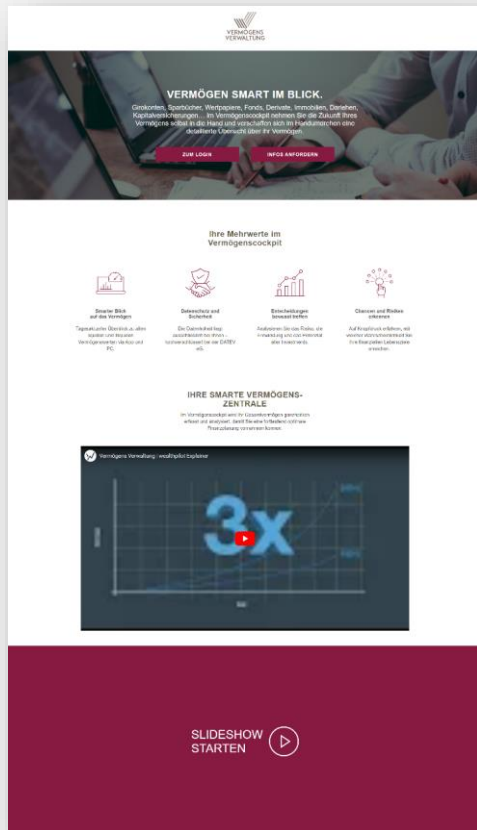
VERMÖGENS VERWALTUNG

VERMÖGEN SMART IM BLICK.

Girokonten, Sparbücher, Wertpapiere, Fonds, Derivate, Immobilien, Darlehen, Kapitalversicherungen … Im Vermögenscockpit nehmen Sie die Zukunft Ihres Vermögens selbst in die Hand und verschaffen sich im Handumdrehen eine detaillierte Übersicht über Ihr Vermögen.

ZUM LOGIN

INFOS ANFORDERN

Ihre Mehrwerte im Vermögenscockpit

Smarter Blick auf das Vermögen

Tagesaktueller Überblick zu allen Vermögenswerten via App und PC.

Datenschutz und Sicherheit

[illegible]

Entscheidungen bewusst treffen

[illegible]

Chancen und Risiken erkennen

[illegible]

IHRE SMARTE VERMÖGENS-ZENTRALE

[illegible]

Vermögens Verwaltung | wealthpilot Explainer

3x

SLIDESHOW STARTEN